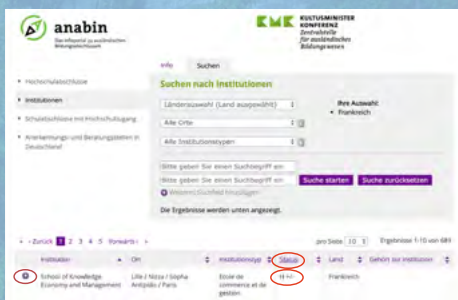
anabin
Das Infoportal zu ausländischen Bildungsabschlüssen

KMK KULTUSMINISTER KONFERENZ
Zentralstelle für ausländisches Bildungswesen

Info Suchen

• Hochschulabschlüsse
• Institutionen
• Schulabschlüsse mit Hochschulzugang
• Anerkennungs- und Beratungsstellen in Deutschland

Suchen nach Institutionen

Länderauswahl (Land auswählen)
Alle Orte
Alle Institutionstypen

Ihre Auswahl:
• Frankreich

Bitte geben Sie einen Suchbegriff ein
Bitte geben Sie einen Suchbegriff ein
Suche starten Suche zurücksetzen
Weiteres Suchfeld hinzufügen

Die Ergebnisse werden unten angezeigt.

« Zurück 1 2 3 4 5 Vorwärts » pro Seite 10 Ergebnisse 1-10 von 689

| | Institution | Ort | Institutionstyp | Status | Land | Gehört zur Institution |
|---|---|---|---|---|---|---|
| ⊕ | School of Knowledge Economy and Management | Lille / Nizza / Sophia Antipolis / Paris | Ecole de commerce et de gestion | H +/- | Frankreich | |